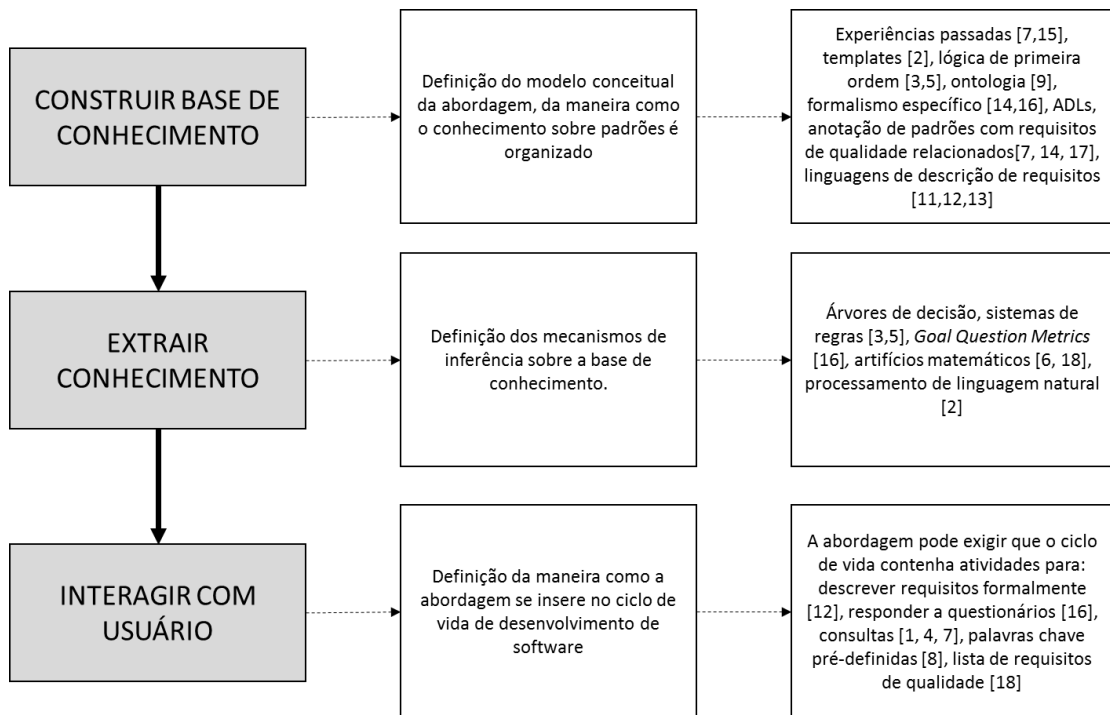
CONSTRUIR BASE DE CONHECIMENTO

Definição do modelo conceitual da abordagem, da maneira como o conhecimento sobre padrões é organizado

Experiências passadas [7,15], templates [2], lógica de primeira ordem [3,5], ontologia [9], formalismo específico [14,16], ADLs, anotação de padrões com requisitos de qualidade relacionados[7, 14, 17], linguagens de descrição de requisitos [11,12,13]

EXTRAIR CONHECIMENTO

Definição dos mecanismos de inferência sobre a base de conhecimento.

Árvores de decisão, sistemas de regras [3,5], Goal Question Metrics [16], artifícios matemáticos [6, 18], processamento de linguagem natural [2]

INTERAGIR COM USUÁRIO

Definição da maneira como a abordagem se insere no ciclo de vida de desenvolvimento de software

A abordagem pode exigir que o ciclo de vida contenha atividades para: descrever requisitos formalmente [12], responder a questionários [16], consultas [1, 4, 7], palavras chave pré-definidas [8], lista de requisitos de qualidade [18]